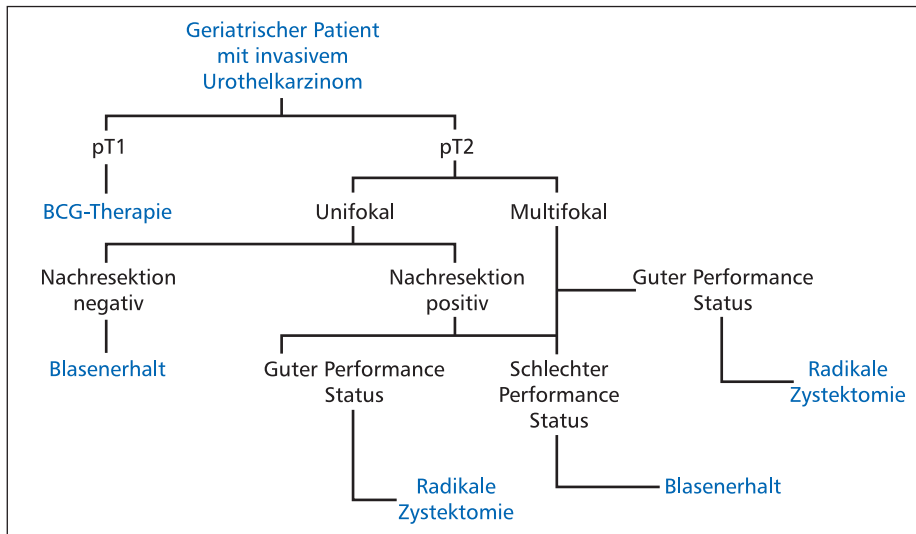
Geriatrischer Patient mit invasivem Urothelkarzinom

pT1

pT2

BCG-Therapie

Unifokal

Multifokal

Nachresektion negativ

Nachresektion positiv

Guter Performance Status

Blasenerhalt

Guter Performance Status

Schlechter Performance Status

Radikale Zystektomie

Radikale Zystektomie

Blasenerhalt